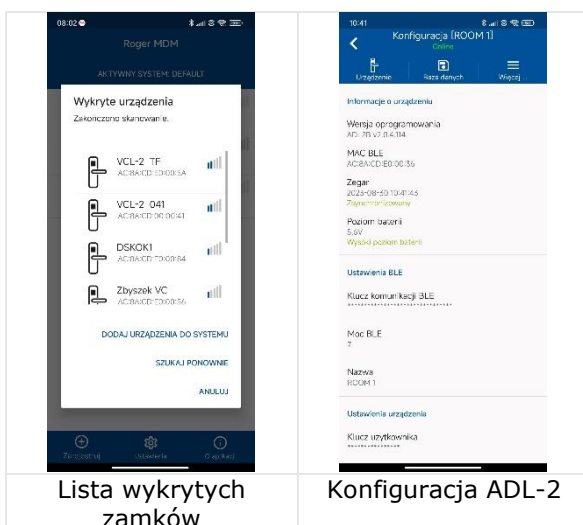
| 08:02 Roger MDM AKTYWNY SYSTEM: DEFAULT Wykryte urządzenia Zakończono skanowanie. VCL-2 TF AC:BA:CD:ED:00:5A VCL-2 041 AC:BA:CD:ED:00:41 DSKOK1 AC:BA:CD:ED:00:84 Zbyszek VC AC:BA:CD:ED:00:56 DODAJ URZĄDZENIA DO SYSTEMU SZUKAJ PONOWNIE ANULUJ Zarejestruj Ustawienia O aplikacji | 10:41 Konfiguracja [ROOM 1] Online Urządzenie Baza danych Więcej Informacje o urządzeniu Wersja oprogramowania ADL-2D v2.0.4.114 MAC BLE AC:BA:CD:E0:00:36 Zegar 2025-08-05 10:41:43 Zsynchronizowany Poziom baterii 5.6V Wysoki poziom baterii Ustawienia BLE Klucz komunikacji BLE ******************************** Moc BLE 7 Nazwa ROOM 1 Ustawienia urządzenia Klucz użytkownika ************ |
|---|---|
| Lista wykrytych zamków | Konfiguracja ADL-2 |